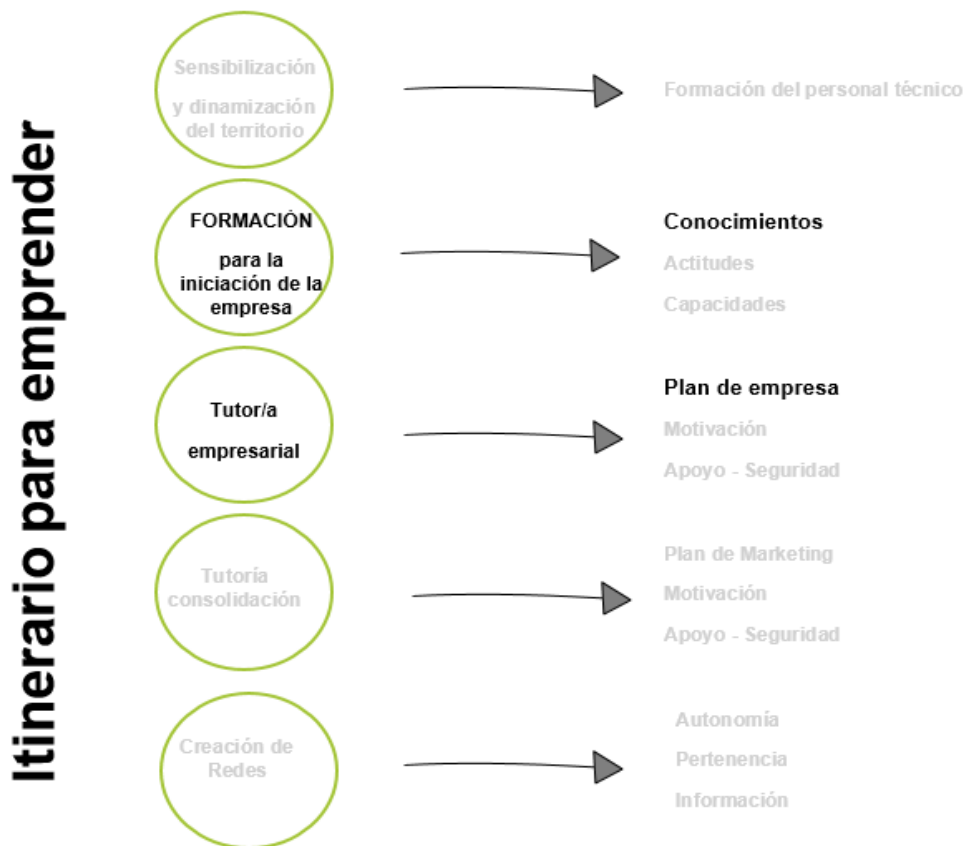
Itinerario para emprender

Sensibilización y dinamización del territorio

Formación del personal técnico

FORMACIÓN para la iniciación de la empresa

Conocimientos
Actitudes
Capacidades

Tutor/a empresarial

Plan de empresa
Motivación
Apoyo - Seguridad

Tutoría consolidación

Plan de Marketing
Motivación
Apoyo - Seguridad

Creación de Redes

Autonomía
Pertenencia
Información